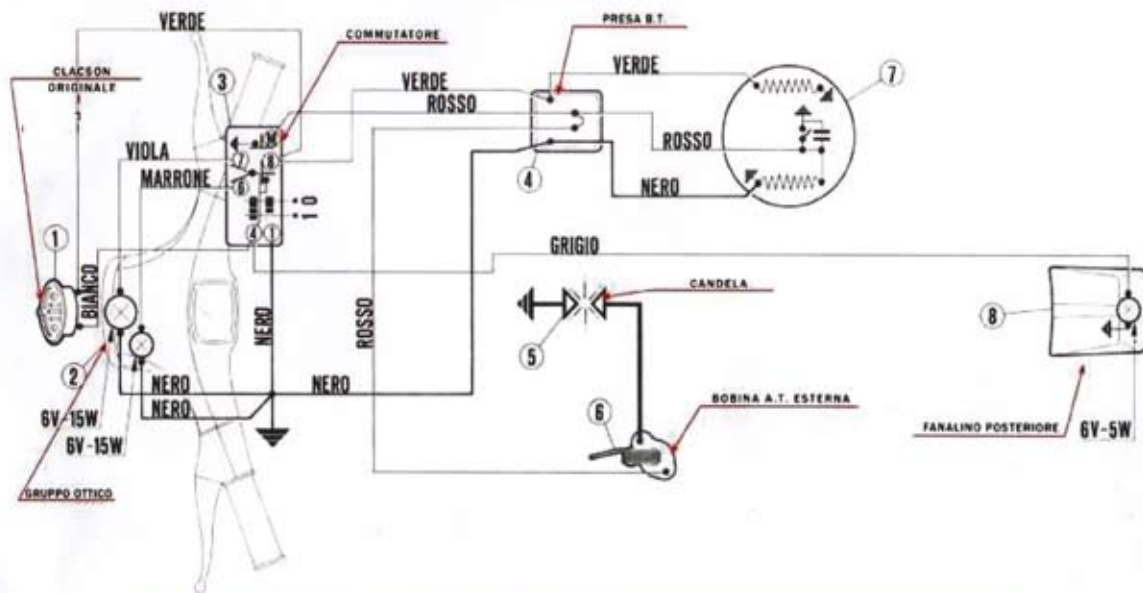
VERDE
COMMUTATORE
PRESA B.T.
CLACSON ORIGINALE
3
VERDE
VERDE
7
ROSSO
VIOLA
7
8
ROSSO
MARRONE
6
NERO
I 0
4
4
1
GRIGIO
1
BIANCO
CANDELA
8
NERO
ROSSO
5
2
NERO
NERO
BOBINA A.T. ESTERNA
6
NERO
6V-15W
6V-15W
FANALINO POSTERIORE
6V-5W
GRUPPO OTTICO